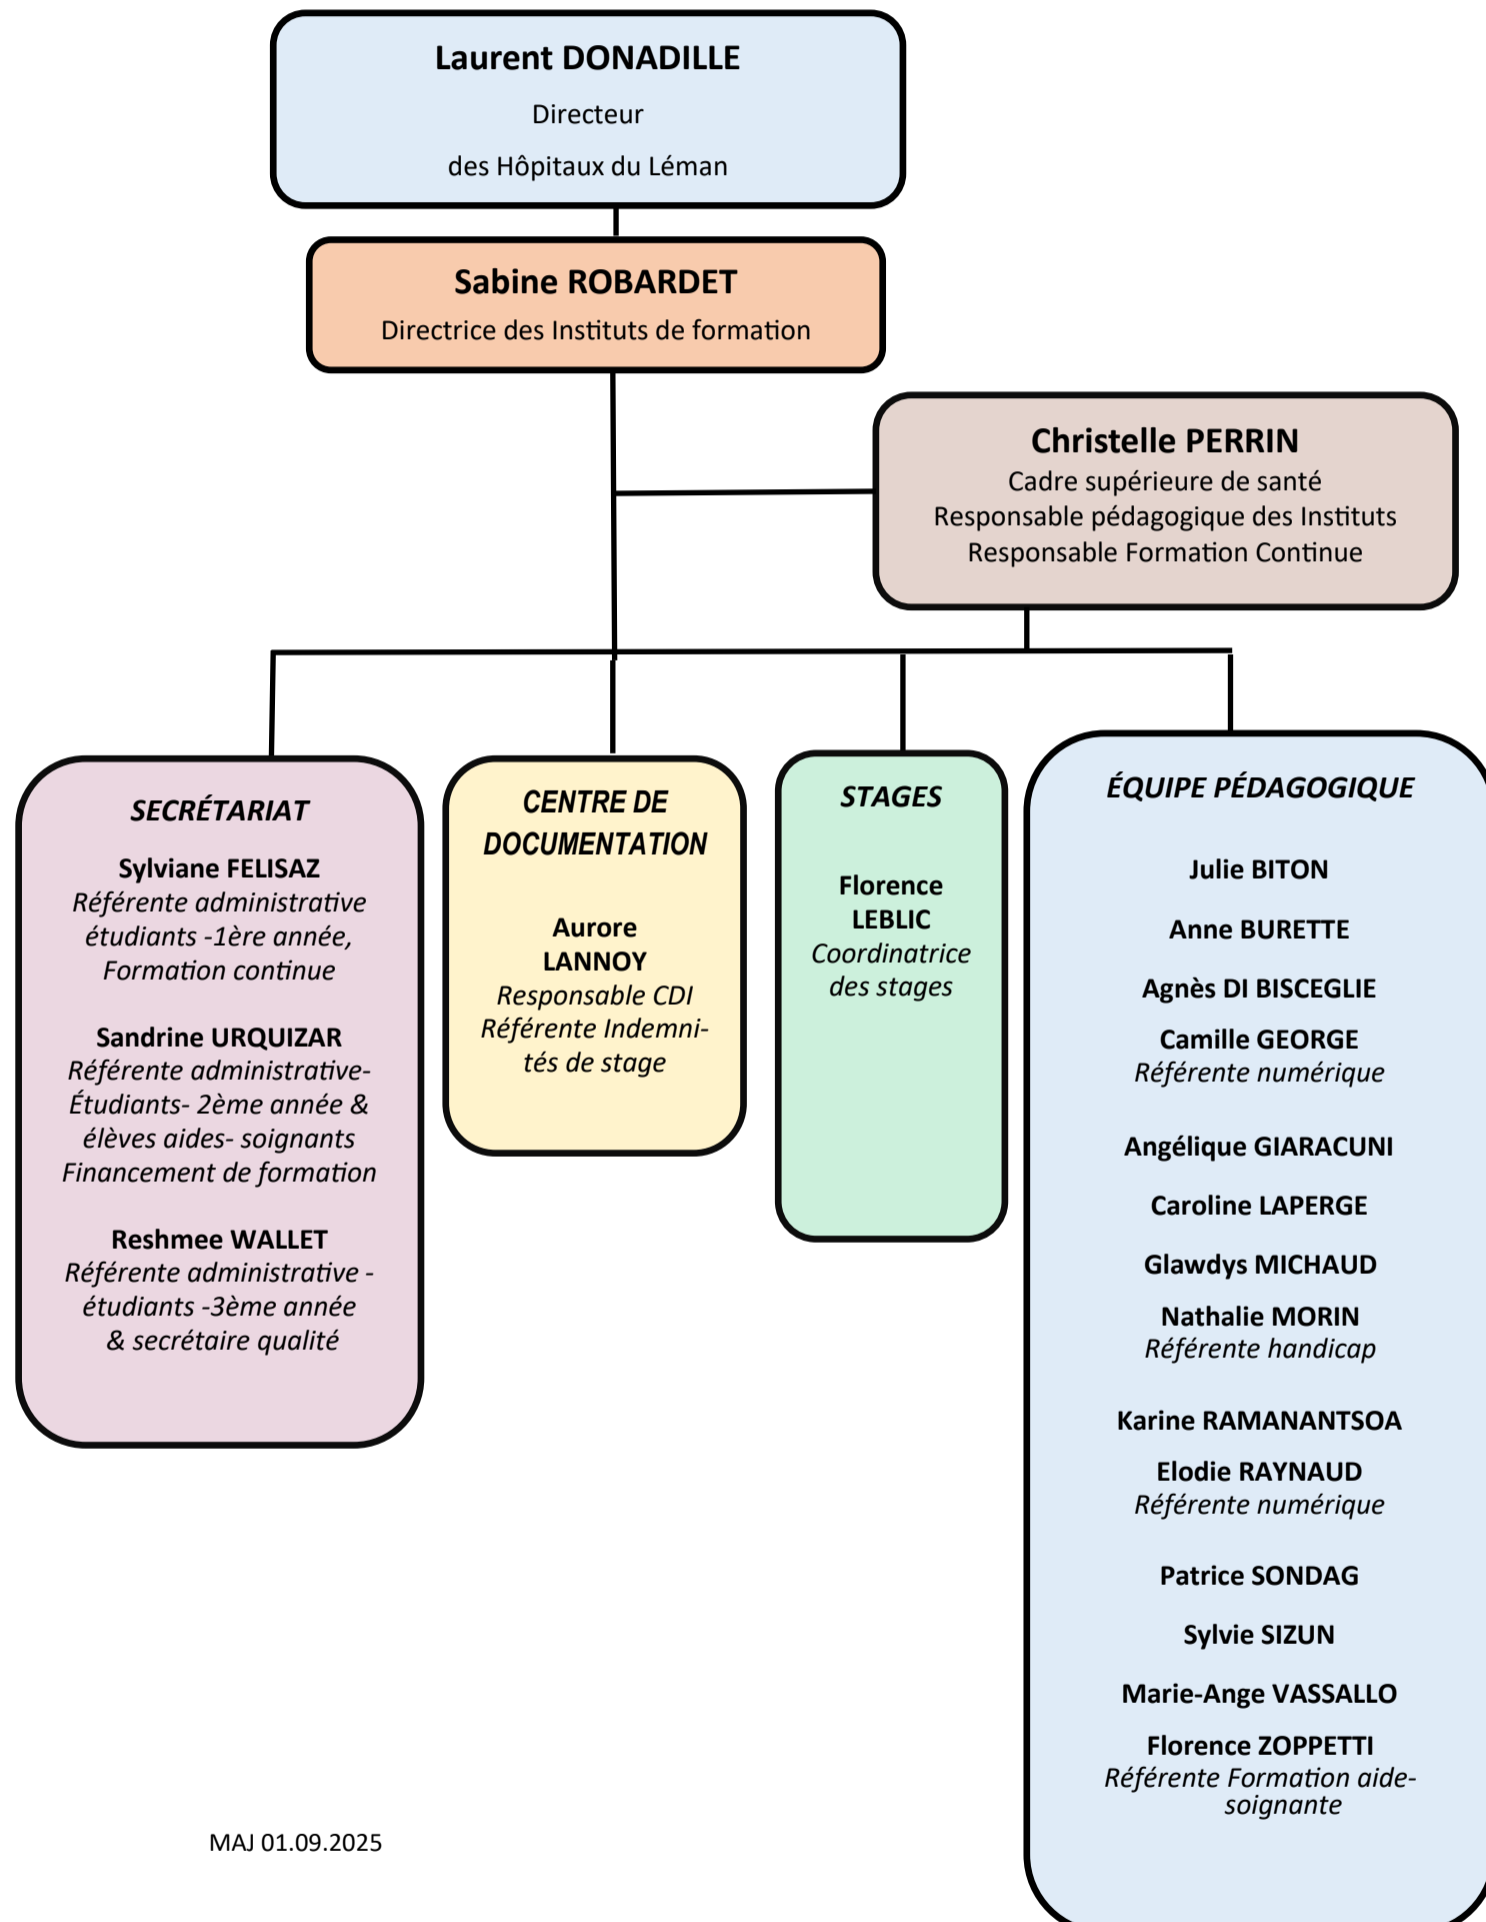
Laurent DONADILLE
Directeur
des Hôpitaux du Léman

Sabine ROBARDET
Directrice des Instituts de formation

Christelle PERRIN
Cadre supérieure de santé
Responsable pédagogique des Instituts
Responsable Formation Continue

SECRÉTARIAT

Sylviane FELISAZ
Référente administrative étudiants -1ère année, Formation continue

Sandrine URQUIZAR
Référente administrative- Étudiants- 2ème année & élèves aides- soignants Financement de formation

Reshmee WALLET
Référente administrative - étudiants -3ème année & secrétaire qualité

CENTRE DE DOCUMENTATION

Aurore LANNOY
Responsable CDI
Référente Indemnités de stage

STAGES

Florence LEBLIC
Coordinatrice des stages

ÉQUIPE PÉDAGOGIQUE

Julie BITON

Anne BURETTE

Agnès DI BISCEGLIE

Camille GEORGE
Référente numérique

Angélique GIARACUNI

Caroline LAPERGE

Glawdys MICHAUD

Nathalie MORIN
Référente handicap

Karine RAMANANTSOA

Elodie RAYNAUD
Référente numérique

Patrice SONDAG

Sylvie SIZUN

Marie-Ange VASSALLO

Florence ZOPPETTI
Référente Formation aide-soignante

MAJ 01.09.2025